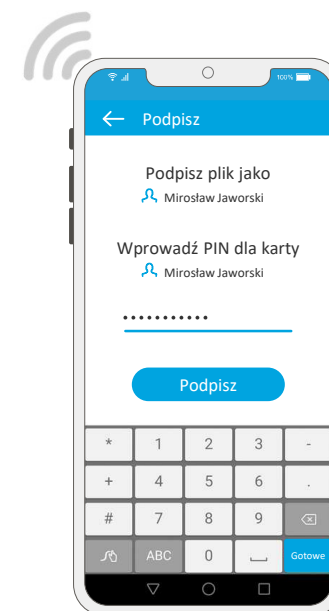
100%

Podpisz

Podpisz plik jako
Mirosław Jaworski

Wprowadź PIN dla karty
Mirosław Jaworski

•••••••••••

Podpisz

| * | 1 | 2 | 3 | - |
|---|---|---|---|---|
| + | 4 | 5 | 6 | . |
| # | 7 | 8 | 9 | |
| | ABC | 0 | | Gotowe |